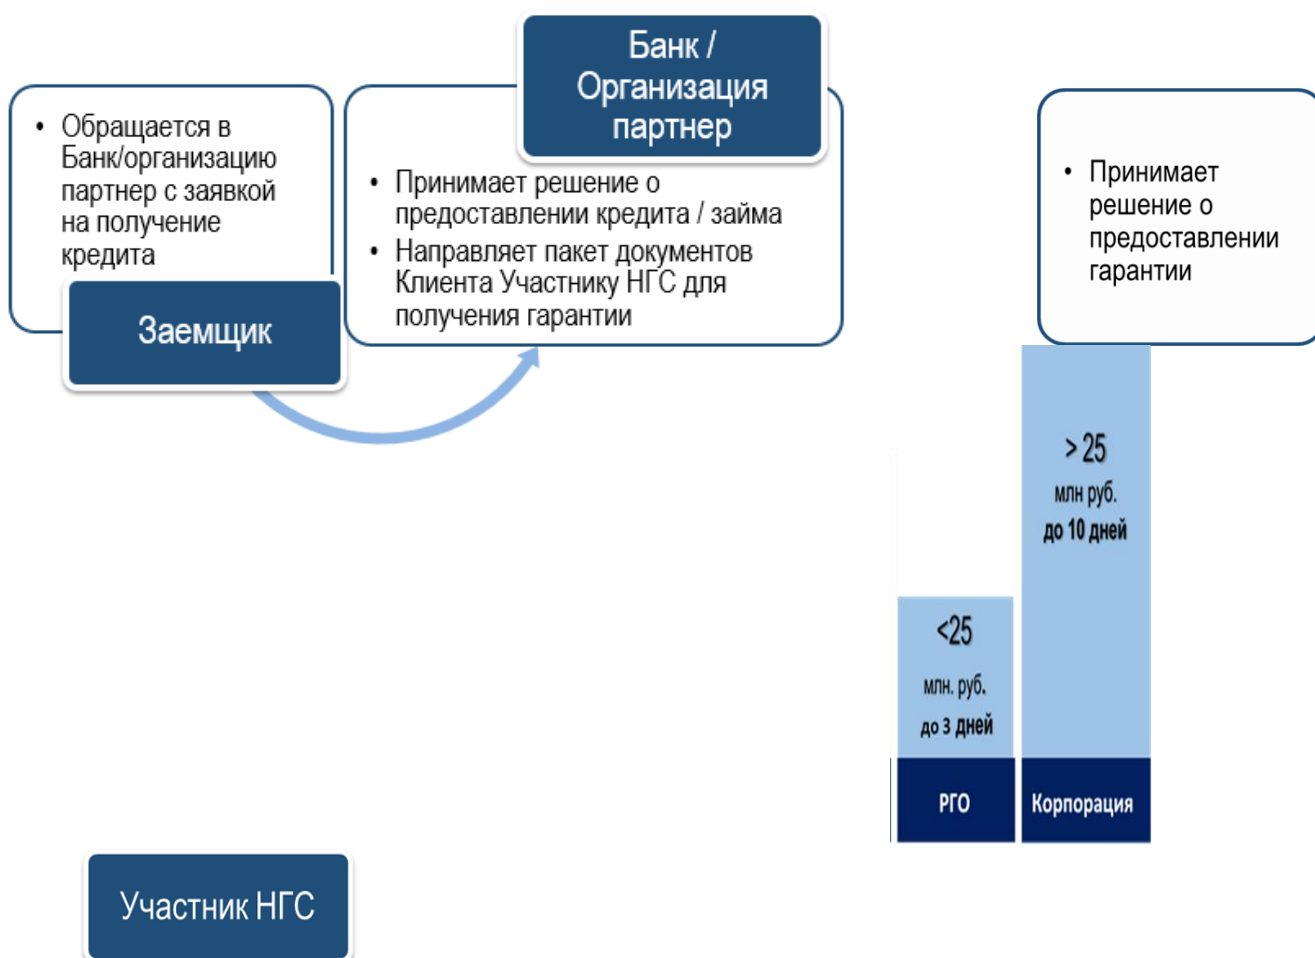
• Обращается в Банк/организацию партнер с заявкой на получение кредита

Заемщик

Банк / Организация партнер

• Принимает решение о предоставлении кредита / займа
• Направляет пакет документов Клиента Участнику НГС для получения гарантии

• Принимает решение о предоставлении гарантии

> 25
млн руб.
до 10 дней

<25
млн. руб.
до 3 дней

РГО

Корпорация

Участник НГС